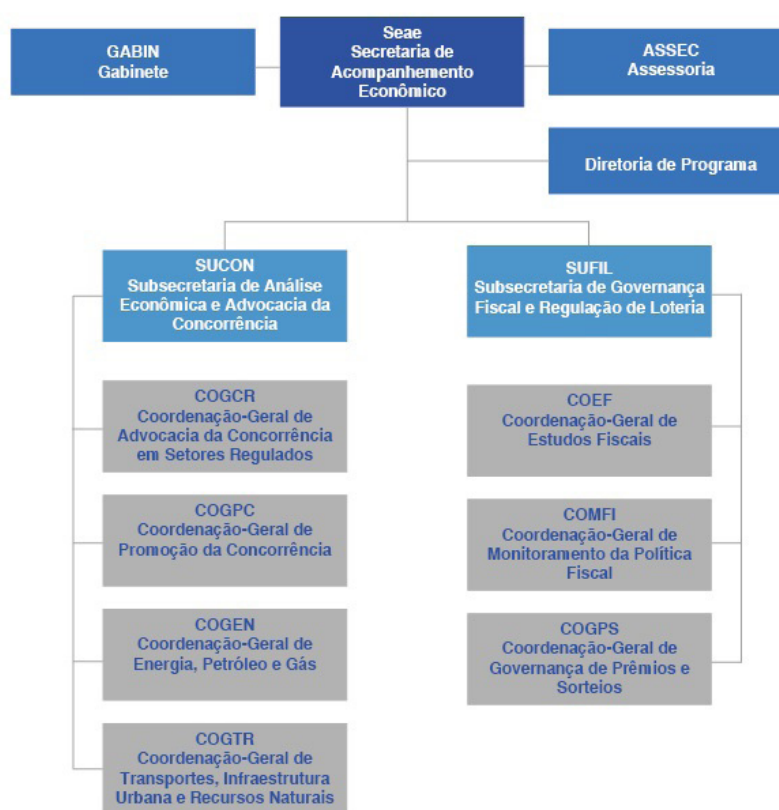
GABIN
Gabinete

Seae
Secretaria de Acompanhamento Econômico

ASSEC
Assessoria

Diretoria de Programa

SUCON
Subsecretaria de Análise Econômica e Advocacia da Concorrência

SUFIL
Subsecretaria de Governança Fiscal e Regulação de Loteria

COGCR
Coordenação-Geral de Advocacia da Concorrência em Setores Regulados

COGPC
Coordenação-Geral de Promoção da Concorrência

COGEN
Coordenação-Geral de Energia, Petróleo e Gás

COGTR
Coordenação-Geral de Transportes, Infraestrutura Urbana e Recursos Naturais

COEF
Coordenação-Geral de Estudos Fiscais

COMFI
Coordenação-Geral de Monitoramento da Política Fiscal

COGPS
Coordenação-Geral de Governança de Prêmios e Sorteios